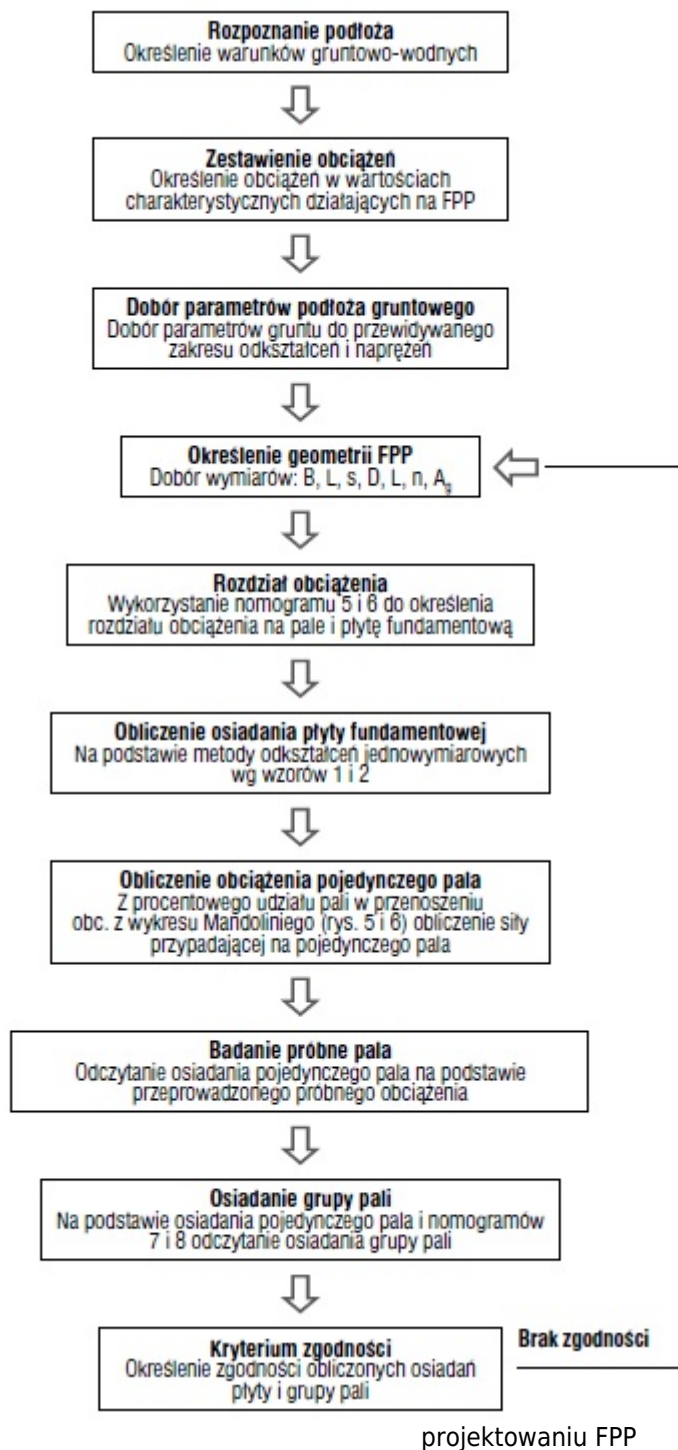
**Rozpoznanie podłoża**
Określenie warunków gruntowo-wodnych

**Zestawienie obciążeń**
Określenie obciążeń w wartościach charakterystycznych działających na FPP

**Dobór parametrów podłoża gruntowego**
Dobór parametrów gruntu do przewidywanego zakresu odkształceń i naprężeń

**Określenie geometrii FPP**
Dobór wymiarów: B, L, s, D, L, n, $A_g$

**Rozdział obciążenia**
Wykorzystanie nomogramu 5 i 6 do określenia rozdziału obciążenia na pale i płytę fundamentową

**Obliczenie osiadania płyty fundamentowej**
Na podstawie metody odkształceń jednowymiarowych wg wzorów 1 i 2

**Obliczenie obciążenia pojedynczego pala**
Z procentowego udziału pali w przenoszeniu obc. z wykresu Mandoliniego (rys. 5 i 6) obliczenie siły przypadającej na pojedynczego pala

**Badanie próbne pala**
Odczytanie osiadania pojedynczego pala na podstawie przeprowadzonego próbnego obciążenia

**Osiadanie grupy pali**
Na podstawie osiadania pojedynczego pala i nomogramów 7 i 8 odczytanie osiadania grupy pali

**Kryterium zgodności**
Określenie zgodności obliczonych osiadań płyty i grupy pali

**Brak zgodności**

projektowaniu FPP